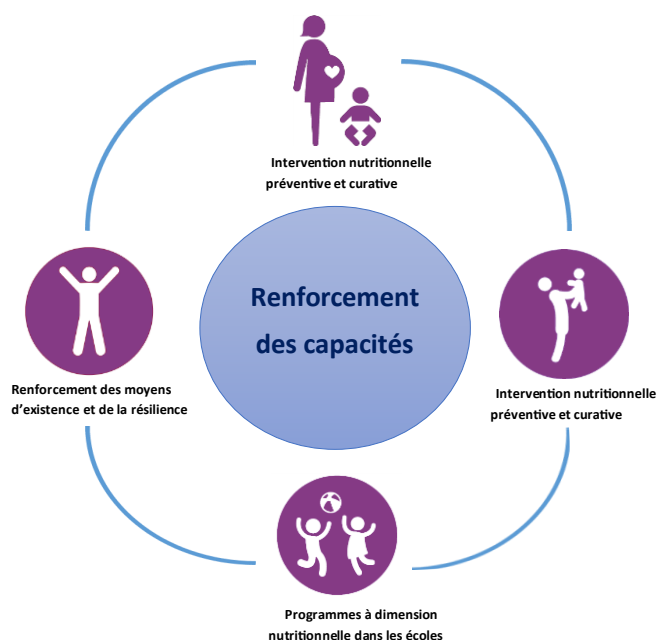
Intervention nutritionnelle préventive et curative

Renforcement des moyens d'existence et de la résilience

Renforcement des capacités

Intervention nutritionnelle préventive et curative

Programmes à dimension nutritionnelle dans les écoles